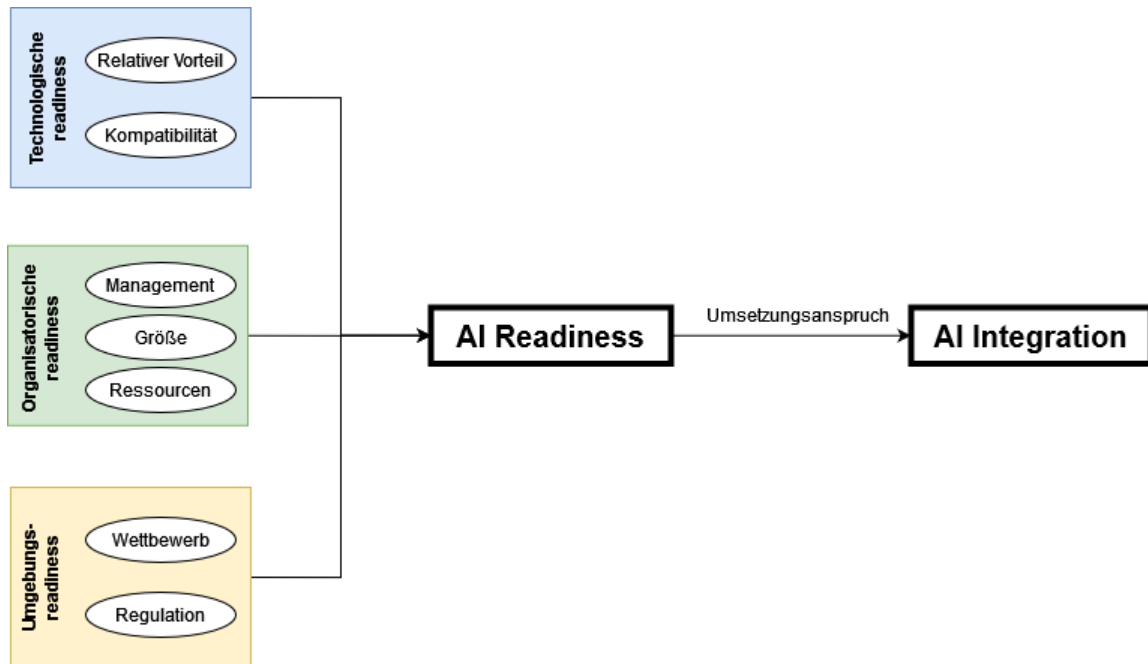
Technologische readiness

Relativer Vorteil

Kompatibilität

Organisatorische readiness

Management

Größe

Ressourcen

Umgebungs-readiness

Wettbewerb

Regulation

AI Readiness

Umsetzungsanspruch

AI Integration